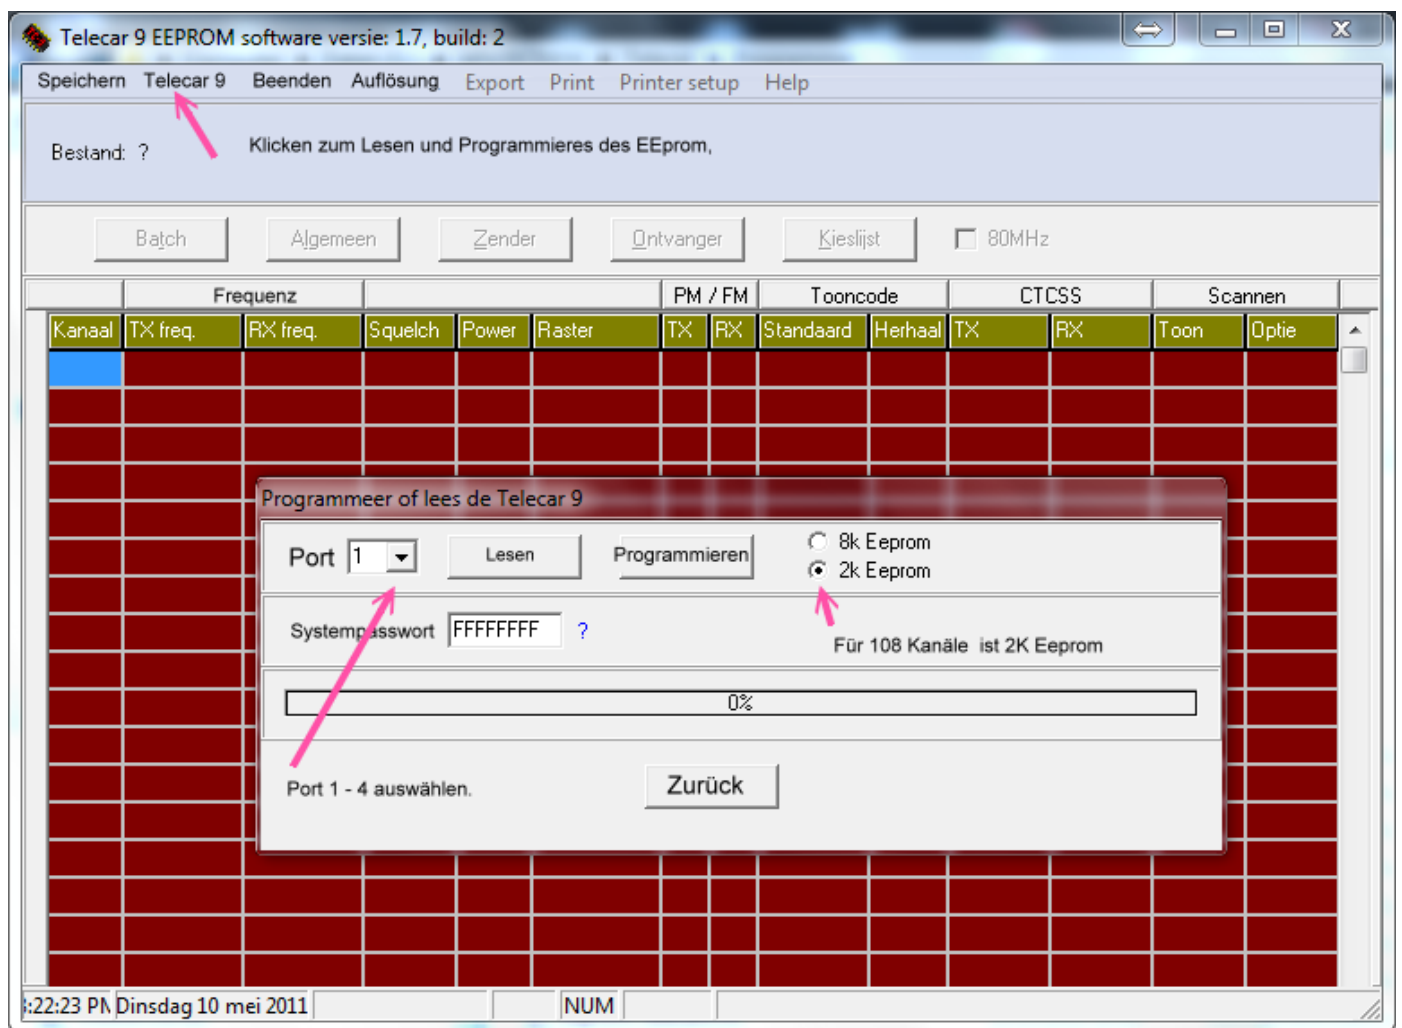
Telecar 9 EEPROM software versie: 1.7, build: 2

Speichern Telecar 9 Beenden Auflösung Export Print Printer setup Help

Bestand: ?

Klicken zum Lesen und Programmieres des EEprom,

Batch Algemeen Zender Ontvanger Kieslijst 80MHz

| | Frequenz | | | | PM / FM | | Tooncode | | CTCSS | | Scannen | |
|---|---|---|---|---|---|---|---|---|---|---|---|---|
| Kanaal | TX freq. | RX freq. | Squelch | Power | Raster | TX | RX | Standaard | Herhaal | TX | RX | Toon | Optie |

Programmeer of lees de Telecar 9

Port 1 Lesen Programmieren 8k Eeprom 2k Eeprom

Systempasswort FFFFFFFF ?

Für 108 Kanäle ist 2K Eeprom

0%

Port 1 - 4 auswählen.

Zurück

:22:23 PM Dinsdag 10 mei 2011 NUM